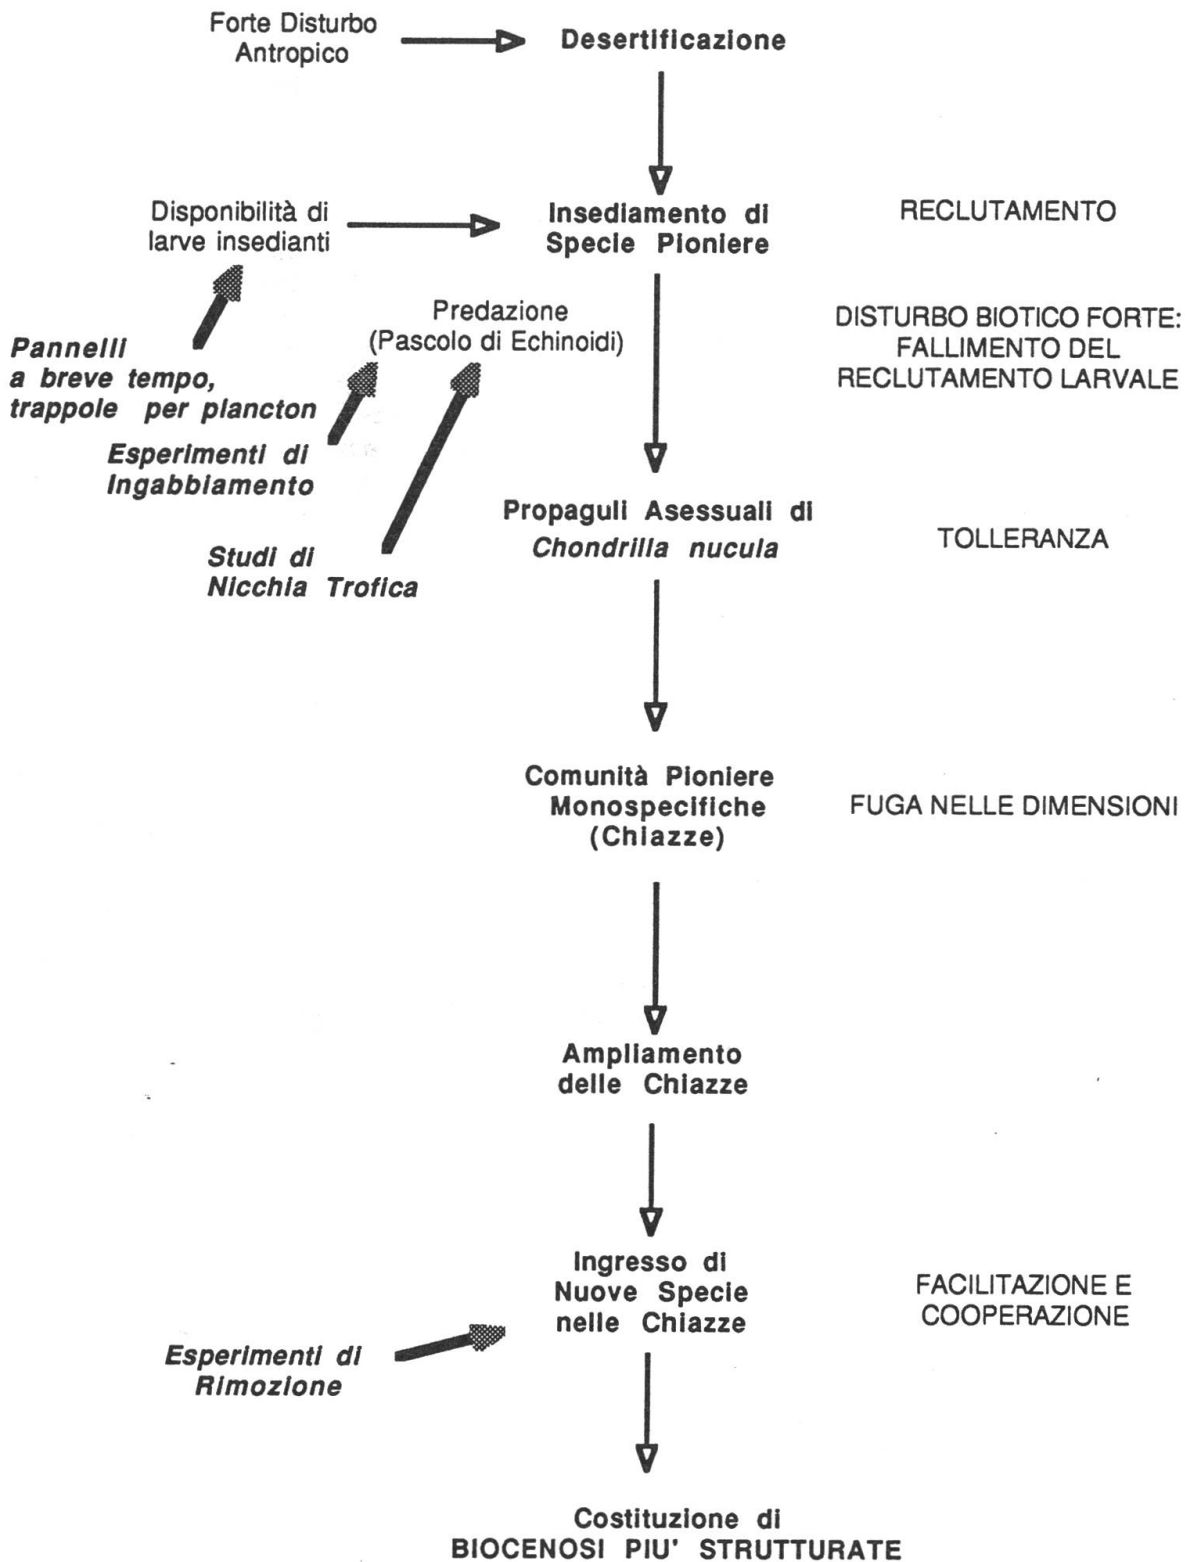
Forte Disturbo Antropico

Desertificazione

Disponibilità di larve insedianti

Insediamento di Specie Pioniere

RECLUTAMENTO

Pannelli a breve tempo, trappole per plancton

Predazione (Pascolo di Echinoidi)

DISTURBO BIOTICO FORTE: FALLIMENTO DEL RECLUTAMENTO LARVALE

Esperimenti di Ingabbiamento

Studi di Nicchia Trofica

Propaguli Asessuali di Chondrilla nucula

TOLLERANZA

Comunità Pioniere Monospecifiche (Chiazze)

FUGA NELLE DIMENSIONI

Ampliamento delle Chiazze

Ingresso di Nuove Specie nelle Chiazze

FACILITAZIONE E COOPERAZIONE

Esperimenti di Rimozione

Costituzione di BIOCENOSI PIU' STRUTTURATE